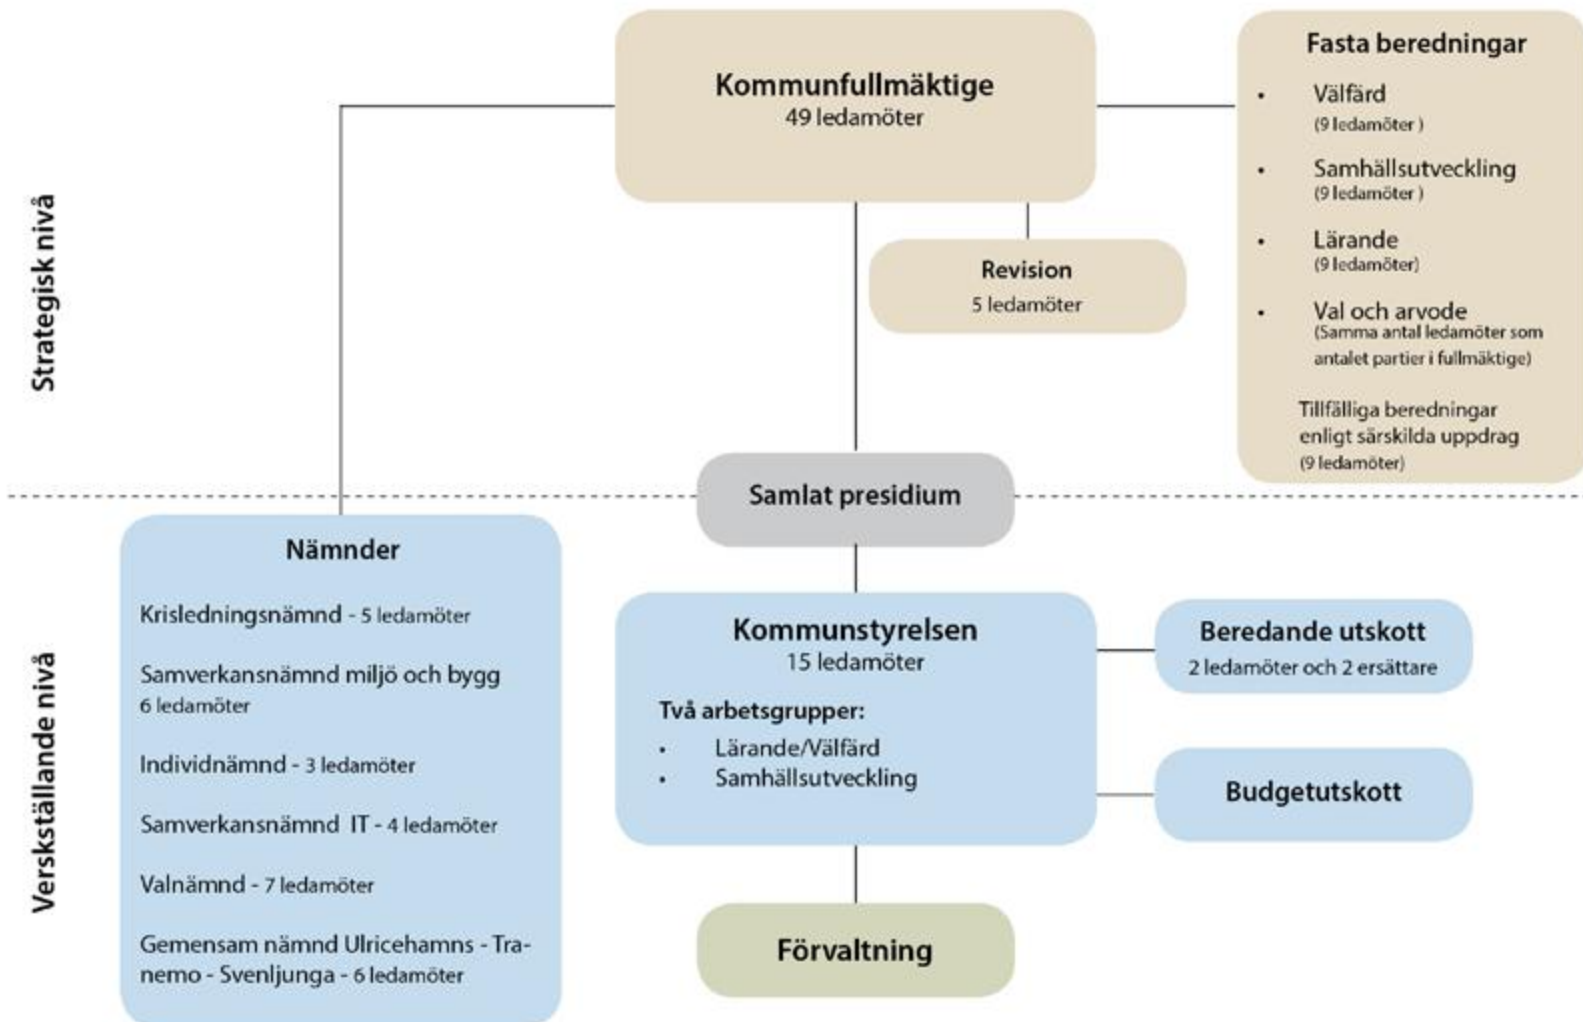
Strategisk nivå

Kommunfullmäktige
49 ledamöter

Fasta beredningar
- Välfärd (9 ledamöter )
- Samhällsutveckling (9 ledamöter )
- Lärande (9 ledamöter)
- Val och arvode (Samma antal ledamöter som antalet partier i fullmäktige)

Tillfälliga beredningar enligt särskilda uppdrag (9 ledamöter)

Revision
5 ledamöter

Samlat presidium

Verkställande nivå

Nämnder
Krisledningsnämnd - 5 ledamöter
Samverkansnämnd miljö och bygg 6 ledamöter
Individnämnd - 3 ledamöter
Samverkansnämnd IT - 4 ledamöter
Valnämnd - 7 ledamöter
Gemensam nämnd Ulricehamns - Tranemo - Svenljunga - 6 ledamöter

Kommunstyrelsen
15 ledamöter
Två arbetsgrupper:
- Lärande/Välfärd
- Samhällsutveckling

Beredande utskott
2 ledamöter och 2 ersättare

Budgetutskott

Förvaltning